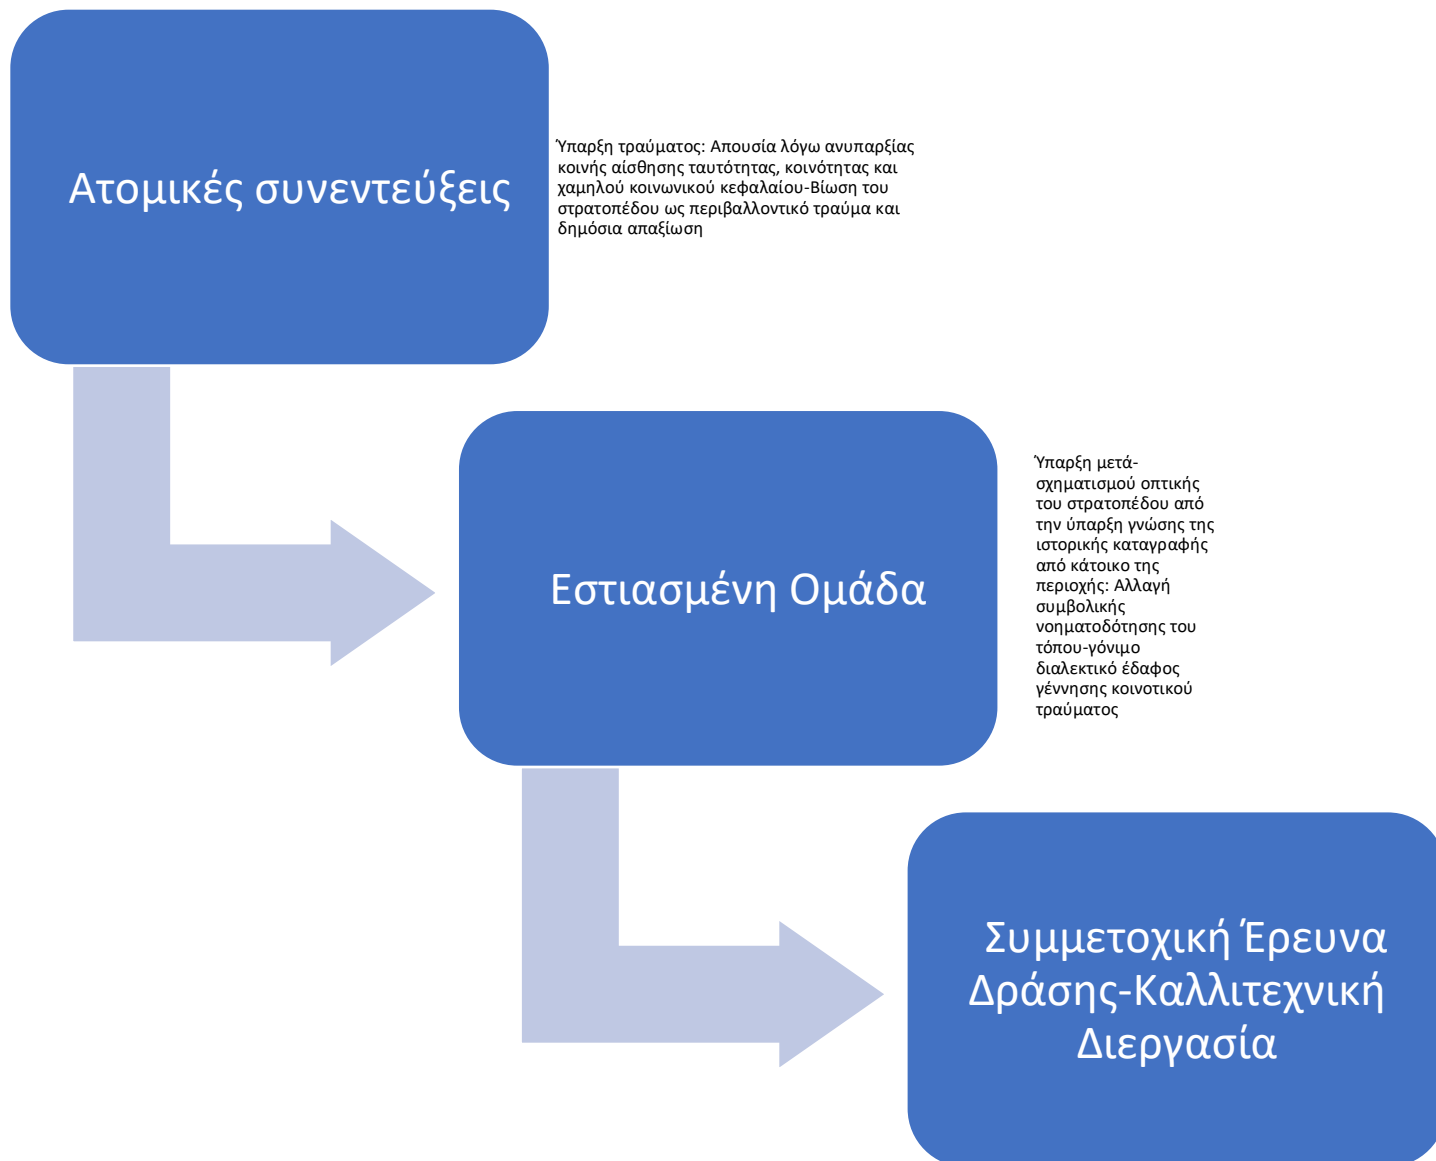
Ατομικές συνεντεύξεις

Ύπαρξη τραύματος: Απουσία λόγω ανυπαρξίας κοινής αίσθησης ταυτότητας, κοινότητας και χαμηλού κοινωνικού κεφαλαίου-Βίωση του στρατοπέδου ως περιβαλλοντικό τραύμα και δημόσια απαξίωση

Εστιασμένη Ομάδα

Ύπαρξη μετά-σχηματισμού οπτικής του στρατοπέδου από την ύπαρξη γνώσης της ιστορικής καταγραφής από κάτοικο της περιοχής: Αλλαγή συμβολικής νοηματοδότησης του τόπου-γόνιμο διαλεκτικό έδαφος γέννησης κοινοτικού τραύματος

Συμμετοχική Έρευνα Δράσης-Καλλιτεχνική Διεργασία